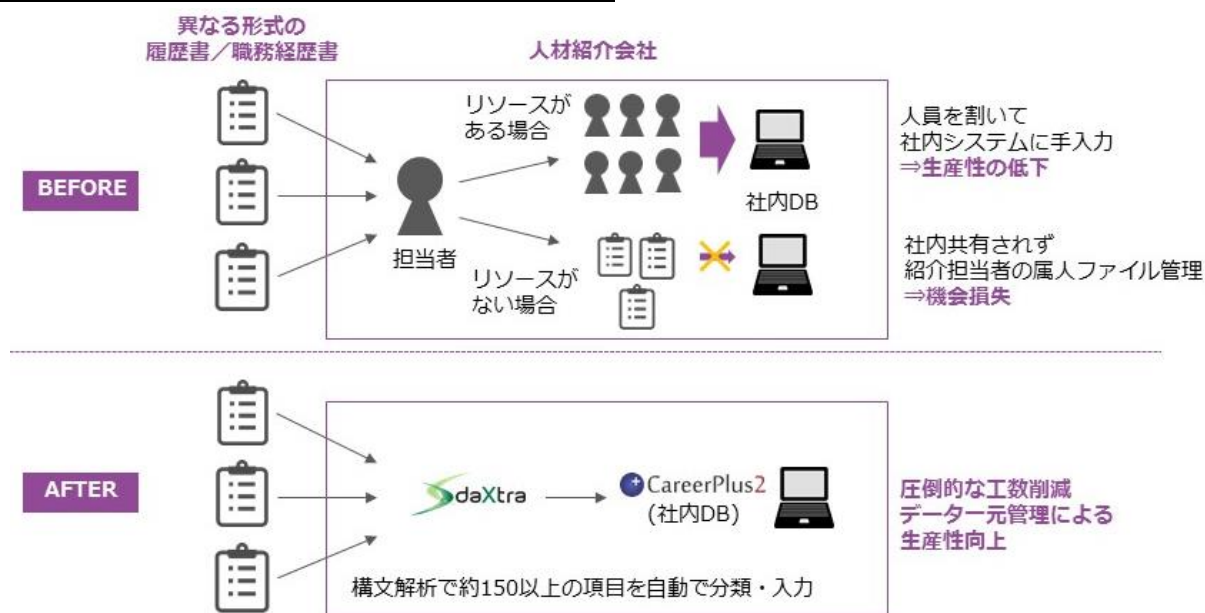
異なる形式の
履歴書／職務経歴書

人材紹介会社

BEFORE

リソースがある場合

人員を割いて
社内システムに手入力
⇒生産性の低下

社内DB

担当者

リソースがない場合

社内共有されず
紹介担当者の属人ファイル管理
⇒機会損失

AFTER

daXtra

CareerPlus2
(社内DB)

圧倒的な工数削減
データー元管理による
生産性向上

構文解析で約150以上の項目を自動で分類・入力